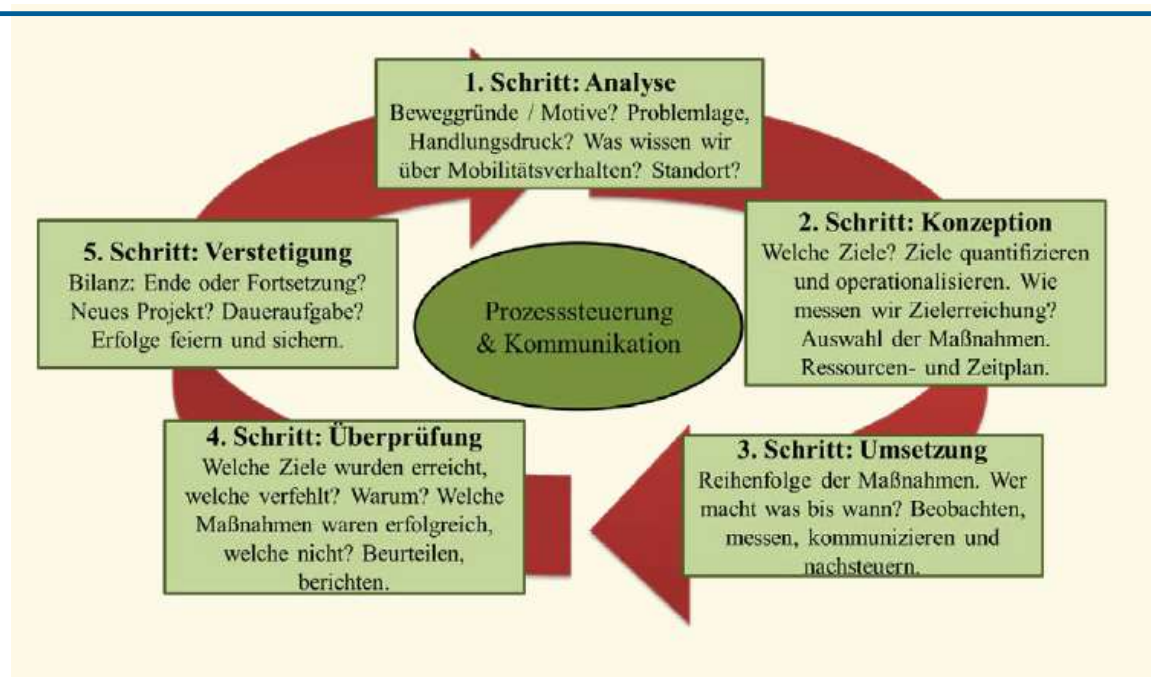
1. Schritt: Analyse
Beweggründe / Motive? Problemlage, Handlungsdruck? Was wissen wir über Mobilitätsverhalten? Standort?

2. Schritt: Konzeption
Welche Ziele? Ziele quantifizieren und operationalisieren. Wie messen wir Zielerreichung? Auswahl der Maßnahmen. Ressourcen- und Zeitplan.

3. Schritt: Umsetzung
Reihenfolge der Maßnahmen. Wer macht was bis wann? Beobachten, messen, kommunizieren und nachsteuern.

4. Schritt: Überprüfung
Welche Ziele wurden erreicht, welche verfehlt? Warum? Welche Maßnahmen waren erfolgreich, welche nicht? Beurteilen, berichten.

5. Schritt: Verstetigung
Bilanz: Ende oder Fortsetzung? Neues Projekt? Daueraufgabe? Erfolge feiern und sichern.

Prozesssteuerung & Kommunikation